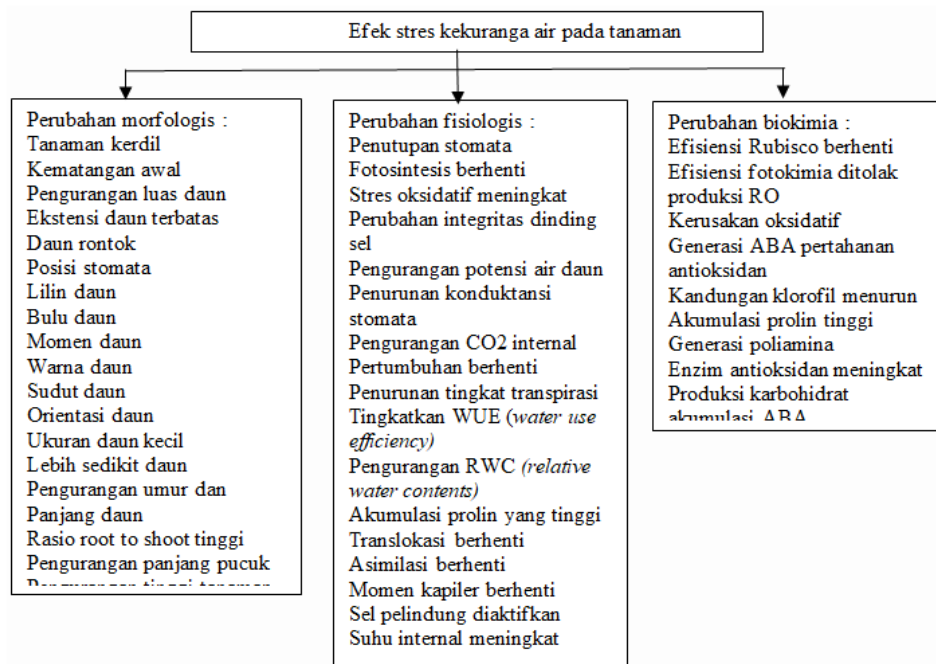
Efek stres kekuranga air pada tanaman

Perubahan morfologis :
Tanaman kerdil
Kematangan awal
Pengurangan luas daun
Ekstensi daun terbatas
Daun rontok
Posisi stomata
Lilin daun
Bulu daun
Momen daun
Warna daun
Sudut daun
Orientasi daun
Ukuran daun kecil
Lebih sedikit daun
Pengurangan umur dan Panjang daun
Rasio root to shoot tinggi
Pengurangan panjang pucuk
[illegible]

Perubahan fisiologis :
Penutupan stomata
Fotosintesis berhenti
Stres oksidatif meningkat
Perubahan integritas dinding sel
Pengurangan potensi air daun
Penurunan konduktansi stomata
Pengurangan CO2 internal
Pertumbuhan berhenti
Penurunan tingkat transpirasi
Tingkatkan WUE (water use efficiency)
Pengurangan RWC (relative water contents)
Akumulasi prolin yang tinggi
Translokasi berhenti
Asimilasi berhenti
Momen kapiler berhenti
Sel pelindung diaktifkan
Suhu internal meningkat

Perubahan biokimia :
Efisiensi Rubisco berhenti
Efisiensi fotokimia ditolak produksi RO
Kerusakan oksidatif
Generasi ABA pertahanan antioksidan
Kandungan klorofil menurun
Akumulasi prolin tinggi
Generasi poliamina
Enzim antioksidan meningkat
Produksi karbohidrat
akumulasi ABA